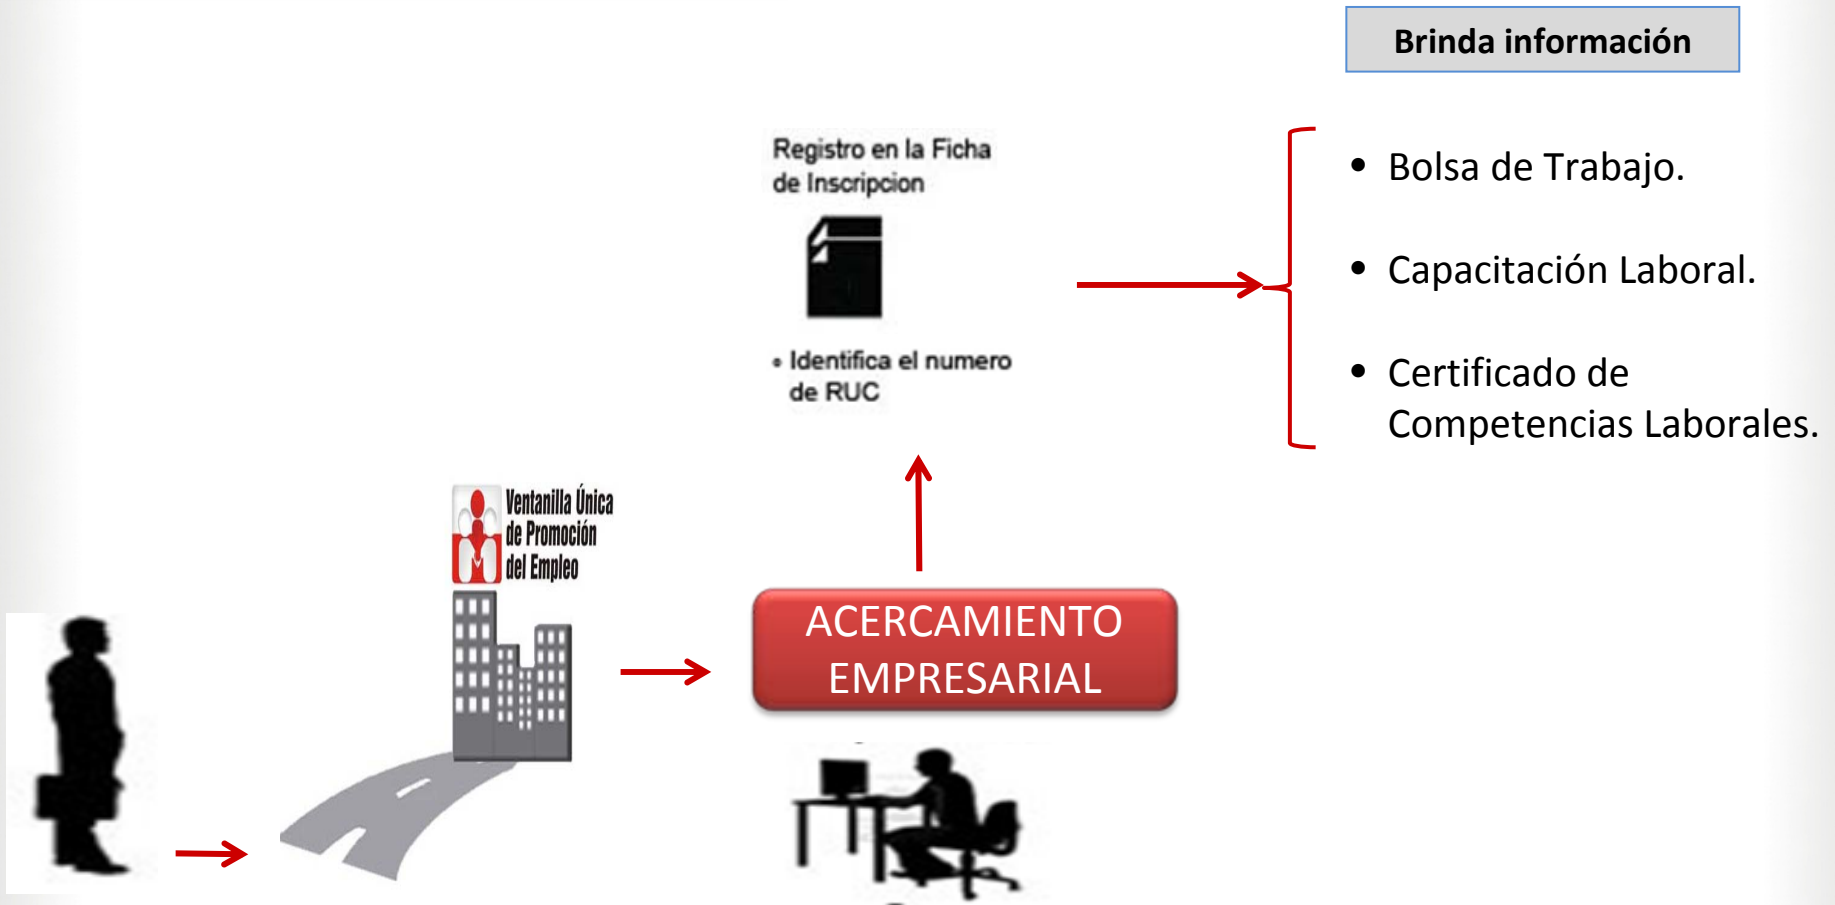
Brinda información

Registro en la Ficha de Inscripcion

• Identifica el numero de RUC

• Bolsa de Trabajo.

• Capacitación Laboral.

• Certificado de Competencias Laborales.

Ventanilla Única de Promoción del Empleo

ACERCAMIENTO EMPRESARIAL